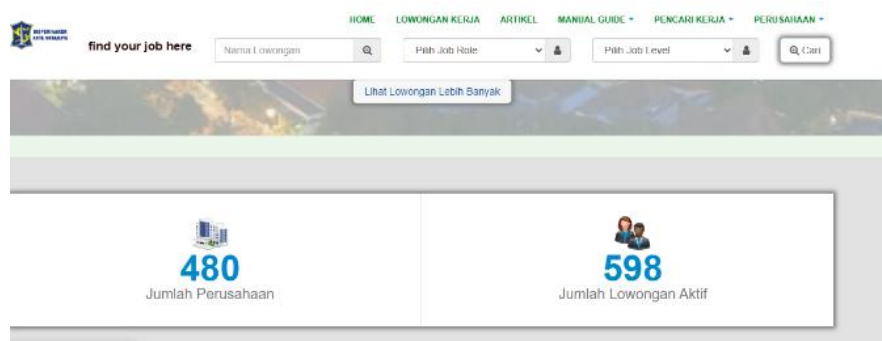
HOME LOWONGAN KERJA ARTIKEL MANUAL GUIDE ▾ PENCARI KERJA ▾ PERUSAHAAN ▾

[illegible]

find your job here

Nama Lowongan

Pilih Job Role

Pilih Job Level

Cari

Lihat Lowongan Lebih Banyak

480
Jumlah Perusahaan

598
Jumlah Lowongan Aktif